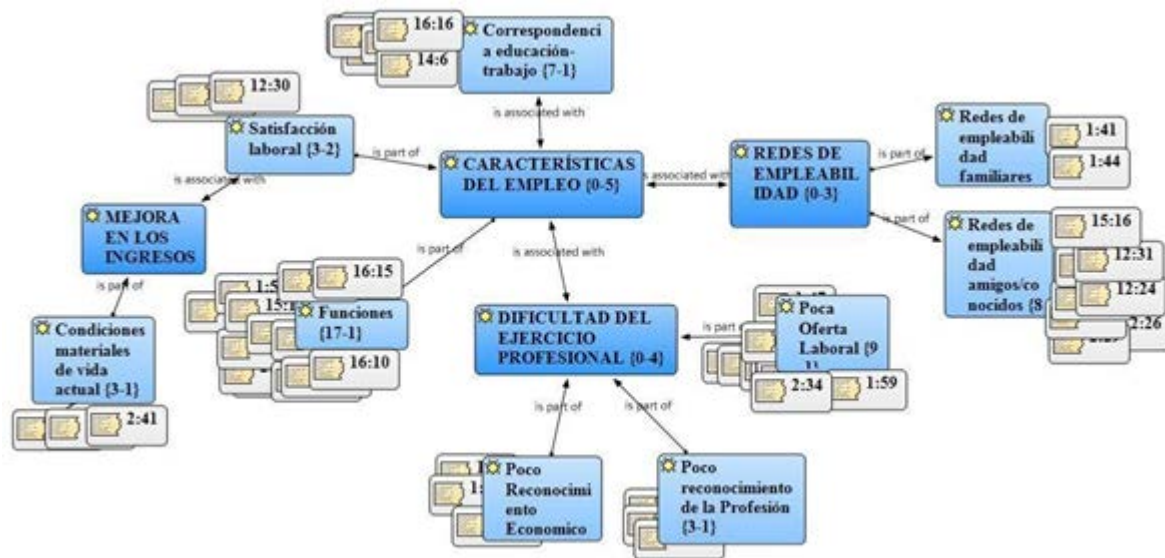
16:16
14:6
Correspondencia educación-trabajo {7-1}

is associated with

12:30
Satisfacción laboral {3-2}

is part of

CARACTERÍSTICAS DEL EMPLEO {0-5}

is associated with

REDES DE EMPLEABILIDAD {0-3}

is part of

Redes de empleabilidad familiares
1:41
1:44

is part of

Redes de empleabilidad amigos/conocidos {8
15:16
12:31
12:24
2:26

is associated with

MEJORA EN LOS INGRESOS

is part of

is associated with

16:15
1:5
15:1
Funciones {17-1}
16:10

Condiciones materiales de vida actual {3-1}
2:41

DIFICULTAD DEL EJERCICIO PROFESIONAL {0-4}

is part of
Poca Oferta Laboral {9
2:34
1:59

is part of

is part of

1
1
Poco Reconocimiento Economico

Poco reconocimiento de la Profesión {3-1}